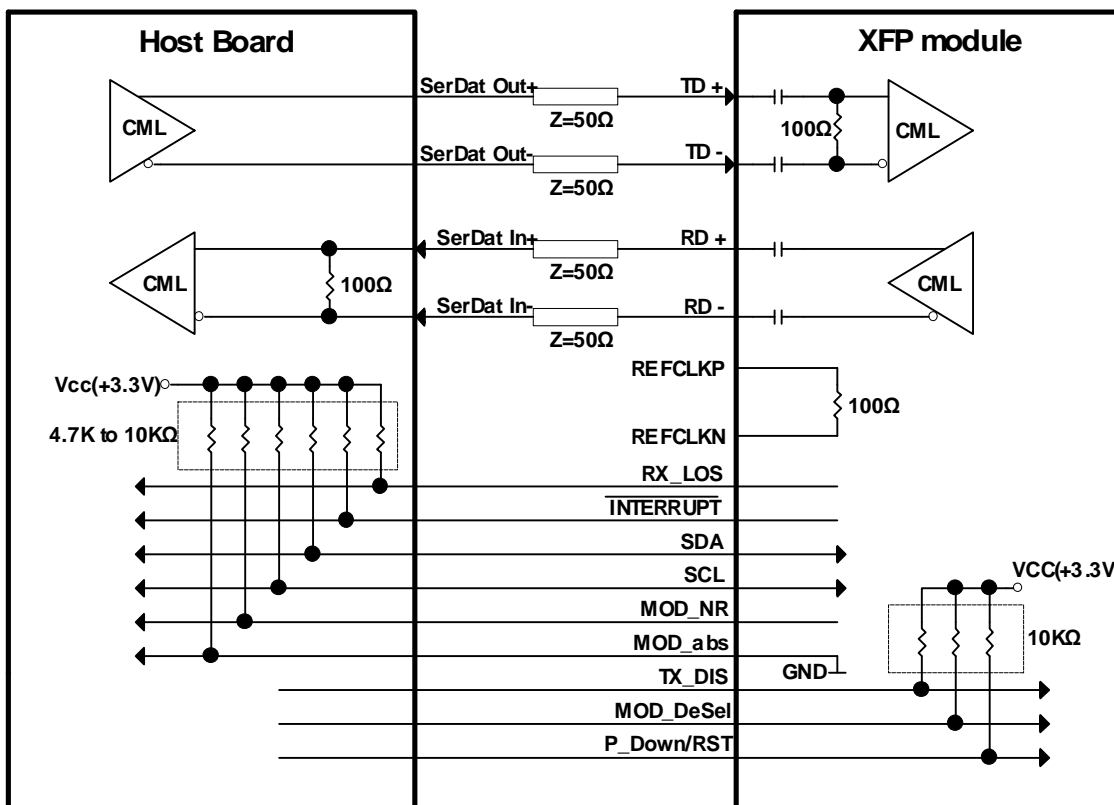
Host Board

XFP module

SerDat Out+

TD +

Z=50Ω

CML

100Ω

CML

SerDat Out-

TD -

Z=50Ω

SerDat In+

RD +

Z=50Ω

CML

100Ω

CML

SerDat In-

RD -

Z=50Ω

REFCLKP

Vcc(+3.3V)

100Ω

4.7K to 10KΩ

REFCLKN

RX_LOS

$\overline{\text{INTERRUPT}}$

SDA

SCL

VCC(+3.3V

MOD_NR

MOD_abs

10KΩ

TX_DIS

GND

MOD_DeSel

P_Down/RST